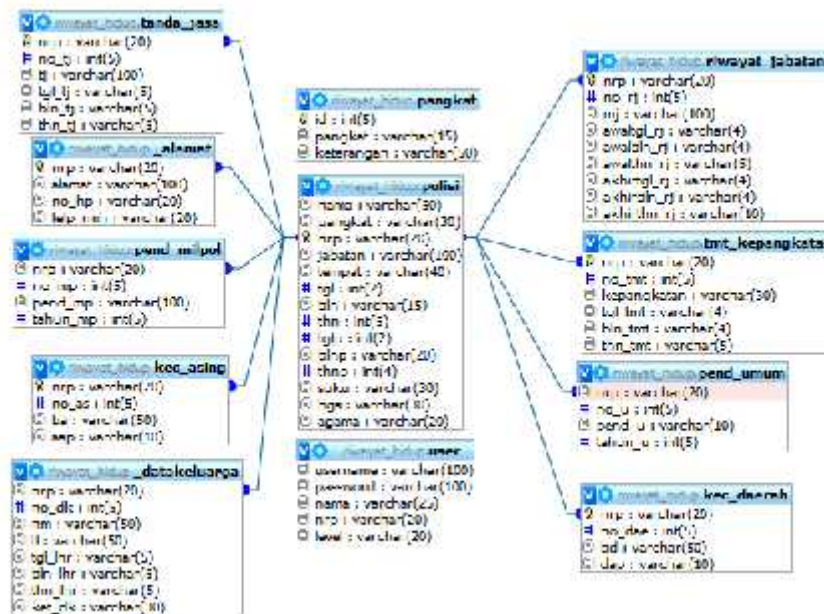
riwayat_hidup tanda_jasa
nrp : varchar(20)
no_tj : int(5)
tj : varchar(100)
tgl_tj : varchar(5)
bln_tj : varchar(5)
thn_tj : varchar(5)

riwayat_hidup alamat
nrp : varchar(20)
alamat : varchar(100)
no_hp : varchar(20)
telp : varchar(20)

riwayat_hidup pend_milpol
nrp : varchar(20)
no_mp : int(5)
pend_mp : varchar(100)
tahun_mp : int(5)

riwayat_hidup kec_asing
nrp : varchar(20)
no_as : int(5)
ba : varchar(50)
asp : varchar(10)

riwayat_hidup datakeluarga
nrp : varchar(20)
no_dk : int(5)
nm : varchar(50)
tl : varchar(50)
tgl_lhr : varchar(5)
bln_lhr : varchar(5)
thn_lhr : varchar(5)
ket_dk : varchar(30)

riwayat_hidup pangkat
id : int(5)
pangkat : varchar(15)
keterangan : varchar(30)

riwayat_hidup polisi
nama : varchar(30)
pangkat : varchar(30)
nrp : varchar(20)
jabatan : varchar(100)
tempat : varchar(40)
tgl : int(2)
bln : varchar(15)
thn : int(5)
tglp : int(2)
blnp : varchar(20)
thnp : int(4)
suku : varchar(30)
agama : varchar(20)

riwayat_hidup user
username : varchar(100)
password : varchar(100)
nama : varchar(20)
nrp : varchar(20)
level : varchar(20)

riwayat_hidup riwayat_jabatan
nrp : varchar(20)
no_rj : int(5)
rj : varchar(100)
awaltgl_rj : varchar(4)
awalbln_rj : varchar(4)
awalthn_rj : varchar(5)
akhirtgl_rj : varchar(4)
akhirbln_rj : varchar(4)
akhirthn_rj : varchar(10)

riwayat_hidup tmt_kepangkata
nrp : varchar(20)
no_tmt : int(5)
kepangkatan : varchar(30)
tgl_tmt : varchar(4)
bln_tmt : varchar(4)
thn_tmt : varchar(5)

riwayat_hidup pend_umum
nrp : varchar(20)
no_u : int(5)
pend_u : varchar(100)
tahun_u : int(5)

riwayat_hidup kec_daerah
nrp : varchar(20)
no_dae : int(5)
bd : varchar(50)
dae : varchar(10)